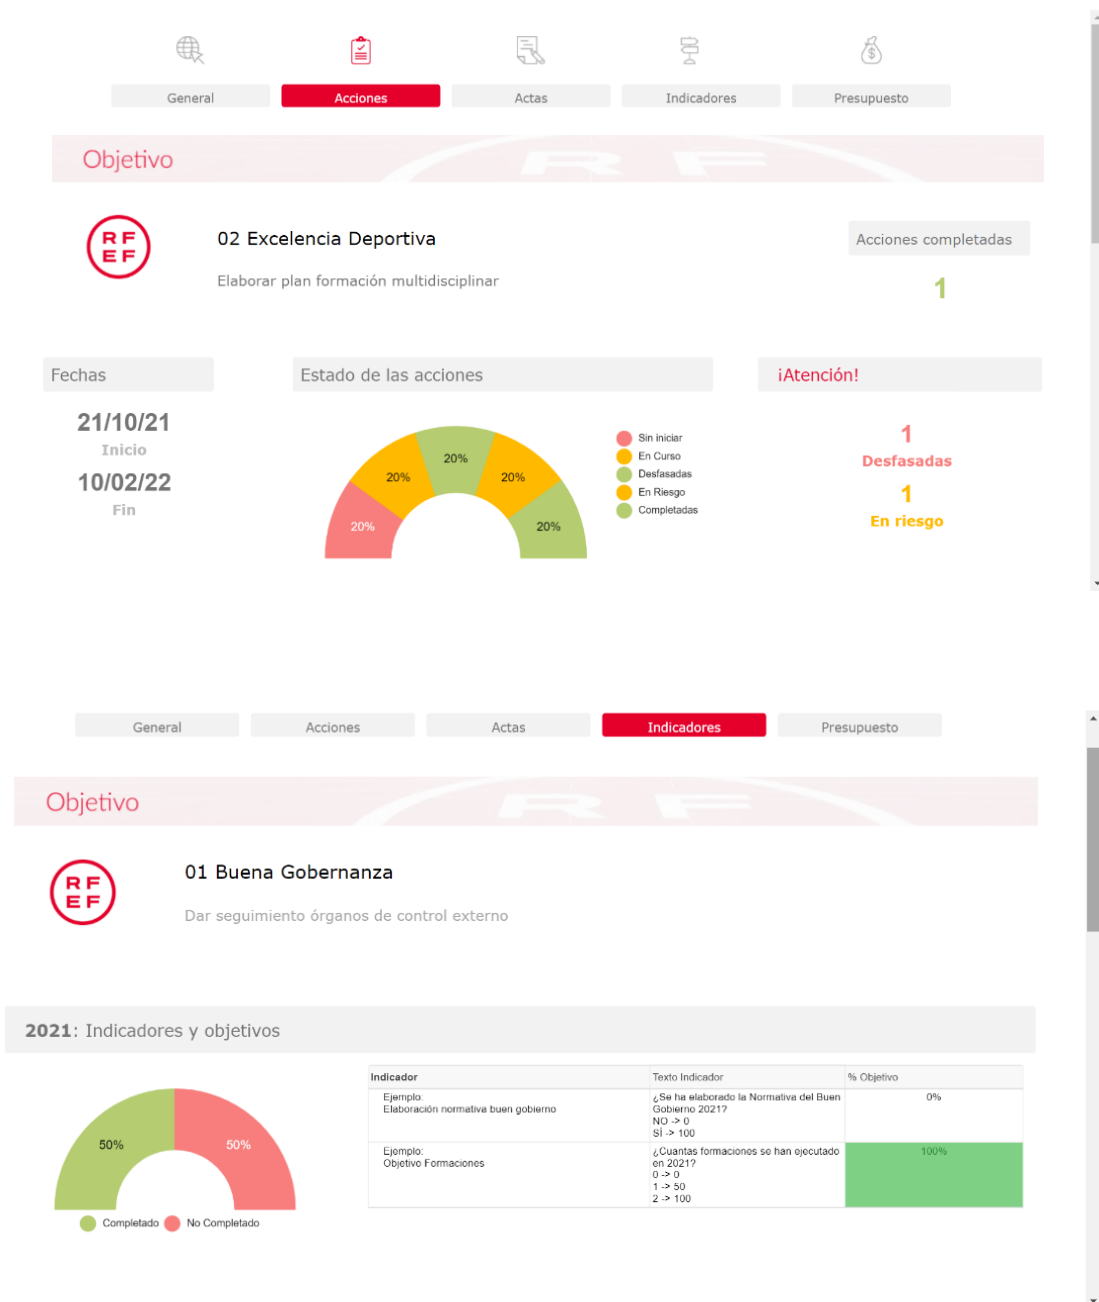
General Acciones Actas Indicadores Presupuesto

Objetivo

RF EF

02 Excelencia Deportiva

Elaborar plan formación multidisciplinar

Acciones completadas

1

Fechas

21/10/21
Inicio
10/02/22
Fin

Estado de las acciones

20% 20% 20% 20% 20%

Sin iniciar
En Curso
Desfasadas
En Riesgo
Completadas

¡Atención!

1
Desfasadas
1
En riesgo

General Acciones Actas Indicadores Presupuesto

Objetivo

RF EF

01 Buena Gobernanza

Dar seguimiento órganos de control externo

2021: Indicadores y objetivos

50% 50%

Completado No Completado

| Indicador | Texto Indicador | % Objetivo |
|---|---|---|
| Ejemplo: Elaboración normativa buen gobierno | ¿Se ha elaborado la Normativa del Buen Gobierno 2021? NO -> 0 SÍ -> 100 | 0% |
| Ejemplo: Objetivo Formaciones | ¿Cuantas formaciones se han ejecutado en 2021? 0 -> 0 1 -> 50 2 -> 100 | 100% |